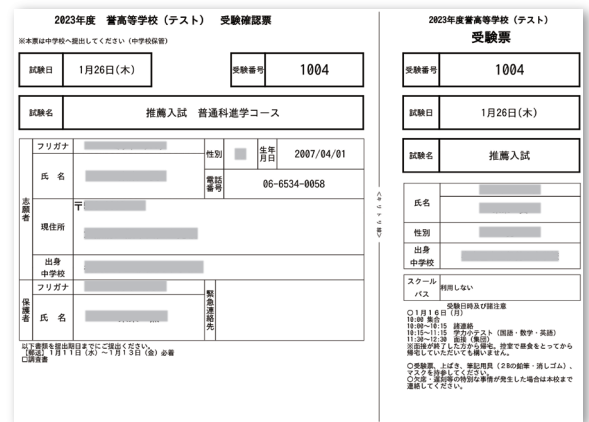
2023年度 誉高等学校（テスト） 受験確認票

※本票は中学校へ提出してください（中学校保管）

| 試験日 | 1月26日(木) | 受験番号 | 1004 |
|---|---|---|---|

| 試験名 | 推薦入試 普通科進学コース |
|---|---|

| 志願者 | フリガナ | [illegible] | 性別 | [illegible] | 生年月日 | 2007/04/01 |
|---|---|---|---|---|---|---|
| | 氏名 | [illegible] | 電話番号 | 06-6534-0058 | | |
| | 現住所 | 〒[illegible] | | | | |
| | 出身中学校 | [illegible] | | | | |
| 保護者 | フリガナ | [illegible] | 緊急連絡先 | | | |
| | 氏名 | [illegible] | | | | |

以下書類を提出期日までにご提出ください。
【郵送】1月11日（水）～1月13日（金）必着
□調査書

<キリトリ線>

2023年度 誉高等学校（テスト）
受験票

| 受験番号 | 1004 |
|---|---|

| 試験日 | 1月26日(木) |
|---|---|

| 試験名 | 推薦入試 |
|---|---|

| 氏名 | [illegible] |
|---|---|
| 性別 | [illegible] |
| 出身中学校 | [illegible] |

| スクールバス | 利用しない |
|---|---|

受験日時及び諸注意
○1月16日（月）
10:00 集合
10:00～10:15 諸連絡
10:15～11:15 学力テスト（国語・数学・英語）
11:30～12:30 面接（集団）
※面接が終了した方から帰宅。控室で昼食をとってから帰宅していただいても構いません。

○受験票、上ばき、筆記用具（HBの鉛筆・消しゴム）、マスクを持参してください。
○欠席・遅刻等の特別な事情が発生した場合は本校まで連絡してください。